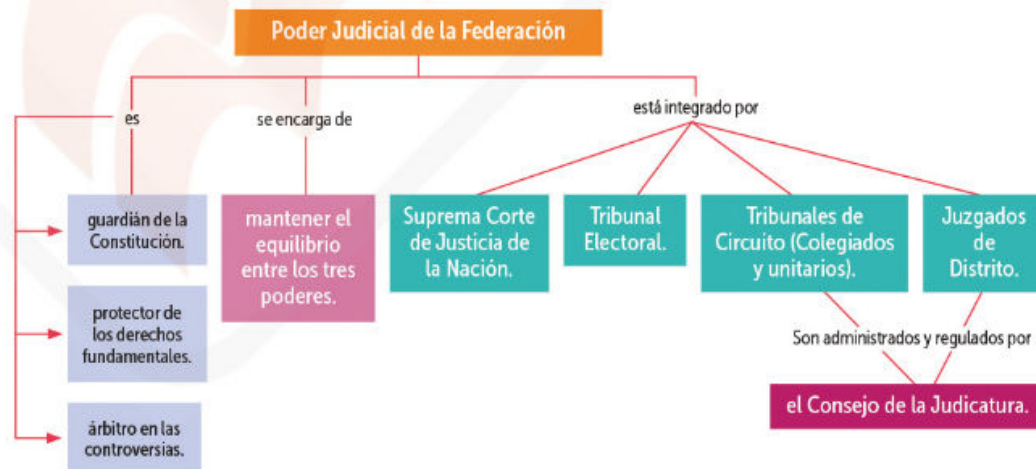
Poder Judicial de la Federación

es

guardián de la Constitución.

protector de los derechos fundamentales.

árbitro en las controversias.

se encarga de

mantener el equilibrio entre los tres poderes.

está integrado por

Suprema Corte de Justicia de la Nación.

Tribunal Electoral.

Tribunales de Circuito (Colegiados y unitarios).

Juzgados de Distrito.

Son administrados y regulados por

el Consejo de la Judicatura.